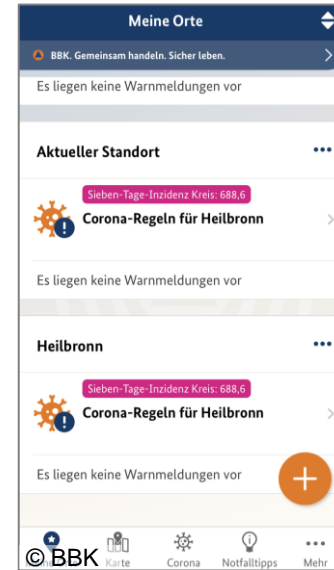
Meine Orte

BBK. Gemeinsam handeln. Sicher leben.

Es liegen keine Warnmeldungen vor

Aktueller Standort

Sieben-Tage-Inzidenz Kreis: 688,6

Corona-Regeln für Heilbronn

Es liegen keine Warnmeldungen vor

Heilbronn

Sieben-Tage-Inzidenz Kreis: 688,6

Corona-Regeln für Heilbronn

Es liegen keine Warnmeldungen vor

+

© BBK Karte Corona Notfalltipps Mehr